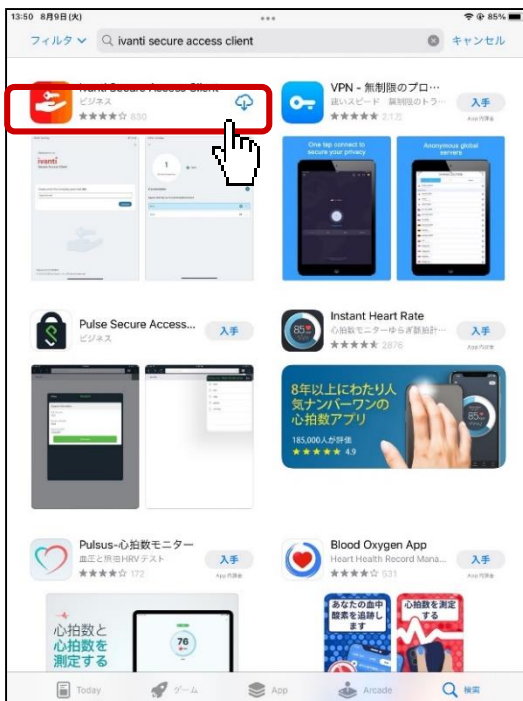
13:50 8月9日(火)

85%

フィルタ

ivanti secure access client

キャンセル

Ivanti Secure Access Client
ビジネス
★★★★☆ 830

ivanti

VPN - 無制限のプロ…
速いスピード 無制限のトラ…
★★★★★ 2.1万

入手

One tap connect to secure your privacy

Anonymous global servers

Pulse Secure Access…
ビジネス

入手

Instant Heart Rate
心拍数モニターゆらぎ計測計…
★★★★★ 2876

入手

85

8年以上にわたり人気ナンバーワンの心拍数アプリ
185,000人が評価
★★★★★ 4.9

Pulsus-心拍数モニター
血圧と脈拍HRVテスト
★★★★☆ 172

入手

Blood Oxygen App
Heart Health Record Mona…
★★★★☆ 531

入手

心拍数と心拍数を測定する

76

あなたの血中酸素を追跡します

心拍数を測定する

Today

ゲーム

App

Arcade

検索